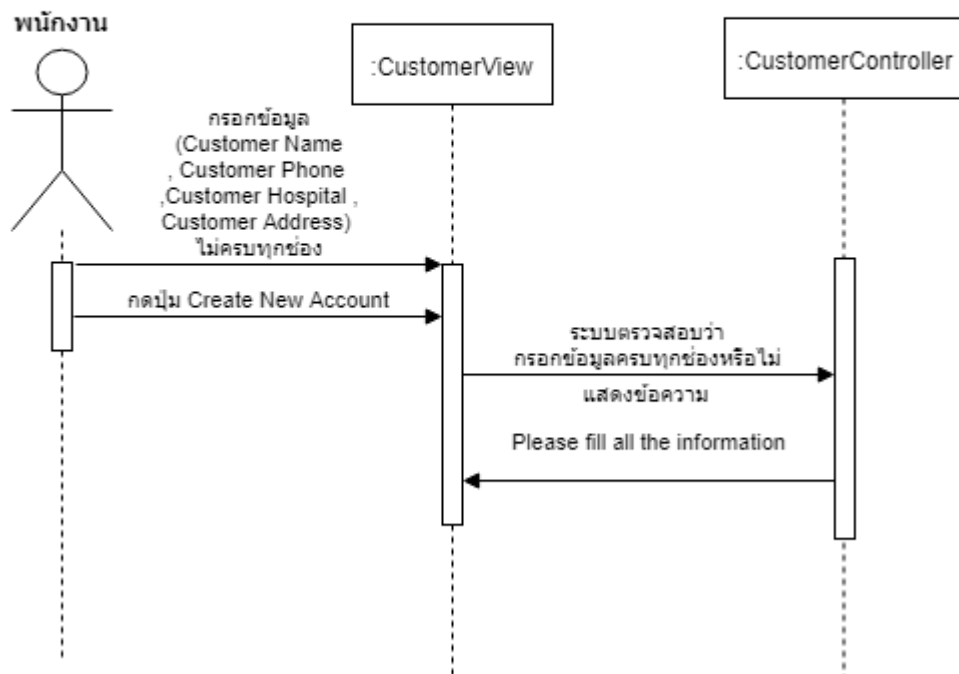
พนักงาน

:CustomerView

:CustomerController

กรอกข้อมูล (Customer Name , Customer Phone ,Customer Hospital , Customer Address) ไม่ครบทุกช่อง

กดปุ่ม Create New Account

ระบบตรวจสอบว่า กรอกข้อมูลครบทุกช่องหรือไม่

แสดงข้อความ

Please fill all the information